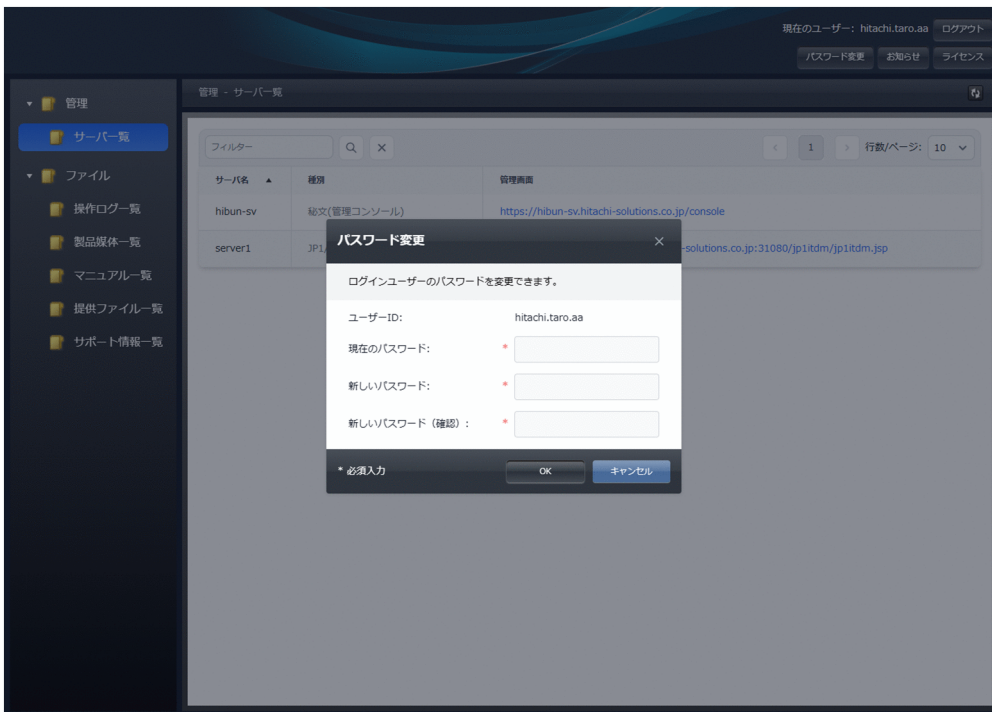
現在のユーザー: hitachi.taro.aa ログアウト

パスワード変更 お知らせ ライセンス

管理

サーバ一覧

ファイル

操作ログ一覧

製品媒体一覧

マニュアル一覧

提供ファイル一覧

サポート情報一覧

管理 - サーバ一覧

フィルター

1

行数/ページ: 10

| サーバ名 ▲ | 種別 | 管理画面 |
|---|---|---|
| hibun-sv | 秘文(管理コンソール) | https://hibun-sv.hitachi-solutions.co.jp/console |
| server1 | JP1/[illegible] | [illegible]-solutions.co.jp:31080/jp1itdm/jp1itdm.jsp |

パスワード変更

ログインユーザーのパスワードを変更できます。

ユーザーID: hitachi.taro.aa

現在のパスワード: *

新しいパスワード: *

新しいパスワード（確認）: *

* 必須入力

OK

キャンセル